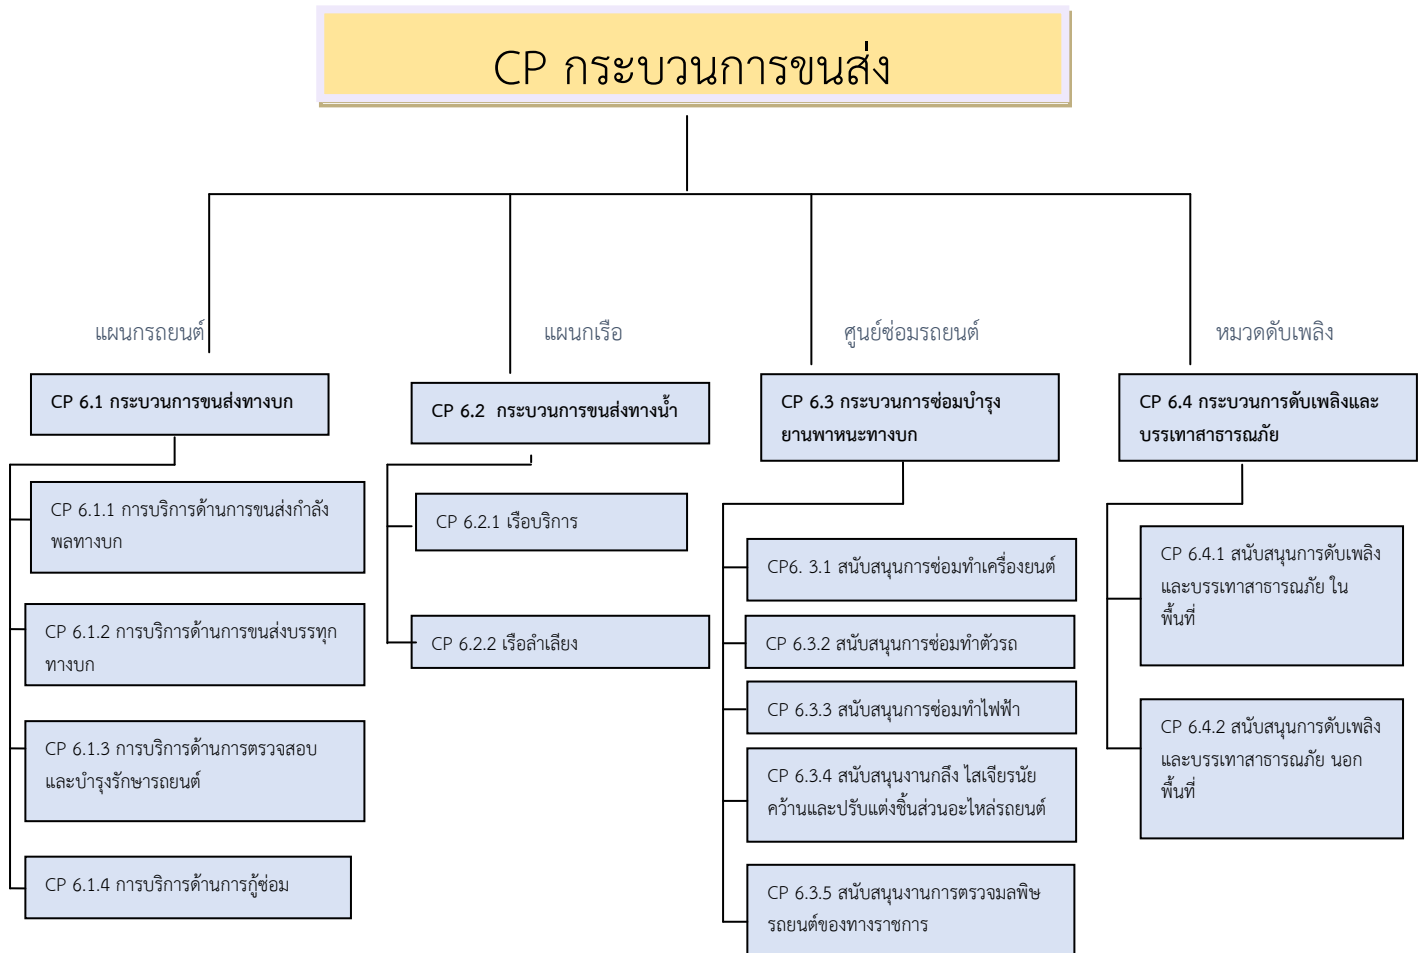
CP กระบวนการขนส่ง

แผนกรถยนต์

CP 6.1 กระบวนการขนส่งทางบก

CP 6.1.1 การบริการด้านการขนส่งกำลังพลทางบก

CP 6.1.2 การบริการด้านการขนส่งบรรทุกทางบก

CP 6.1.3 การบริการด้านการตรวจสอบและบำรุงรักษารถยนต์

CP 6.1.4 การบริการด้านการกู้ซ่อม

แผนกเรือ

CP 6.2 กระบวนการขนส่งทางน้ำ

CP 6.2.1 เรือบริการ

CP 6.2.2 เรือลำเลียง

ศูนย์ซ่อมรถยนต์

CP 6.3 กระบวนการซ่อมบำรุงยานพาหนะทางบก

CP6. 3.1 สนับสนุนการซ่อมทำเครื่องยนต์

CP 6.3.2 สนับสนุนการซ่อมทำตัวรถ

CP 6.3.3 สนับสนุนการซ่อมทำไฟฟ้า

CP 6.3.4 สนับสนุนงานกลึง ไสเจียรนัย คว้านและปรับแต่งชิ้นส่วนอะไหล่รถยนต์

CP 6.3.5 สนับสนุนงานการตรวจมลพิษรถยนต์ของทางราชการ

หมวดดับเพลิง

CP 6.4 กระบวนการดับเพลิงและบรรเทาสาธารณภัย

CP 6.4.1 สนับสนุนการดับเพลิงและบรรเทาสาธารณภัย ในพื้นที่

CP 6.4.2 สนับสนุนการดับเพลิงและบรรเทาสาธารณภัย นอกพื้นที่